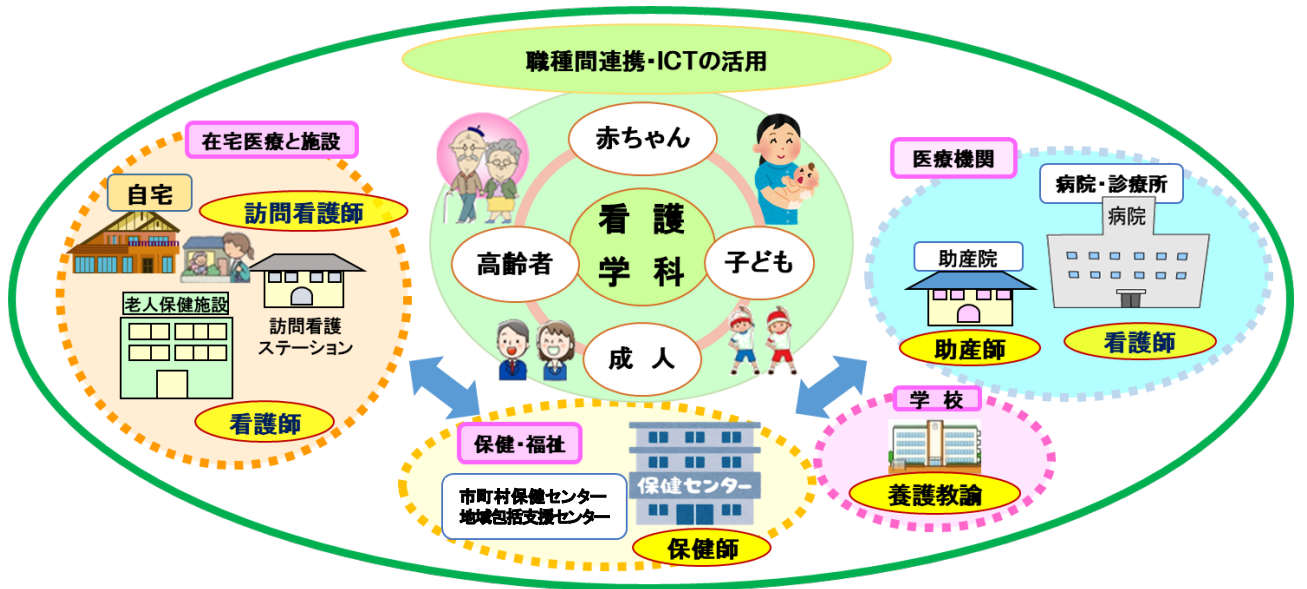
職種間連携・ICTの活用

赤ちゃん

看護
学科

高齢者

子ども

成人

在宅医療と施設

自宅

訪問看護師

老人保健施設

訪問看護
ステーション

看護師

医療機関

病院・診療所

病院

助産院

助産師

看護師

保健・福祉

保健センター

市町村保健センター
地域包括支援センター

保健師

学校

養護教諭